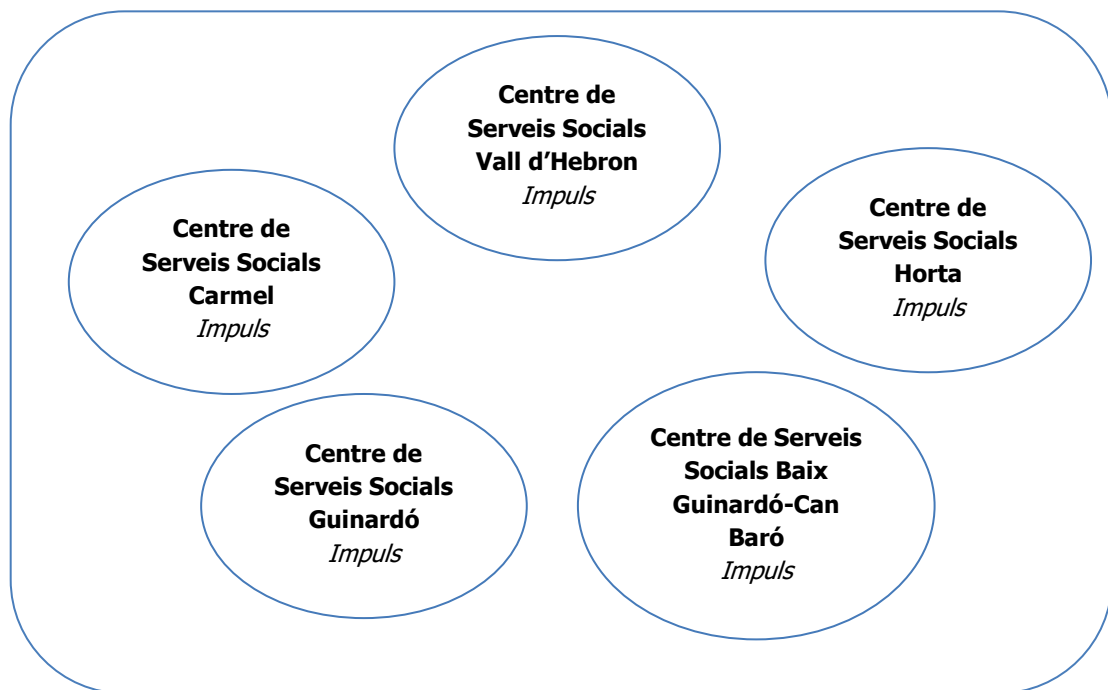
Centre de Serveis Socials Vall d'Hebron
Impuls

Centre de Serveis Socials Carmel
Impuls

Centre de Serveis Socials Horta
Impuls

Centre de Serveis Socials Guinardó
Impuls

Centre de Serveis Socials Baix Guinardó-Can Baró
Impuls